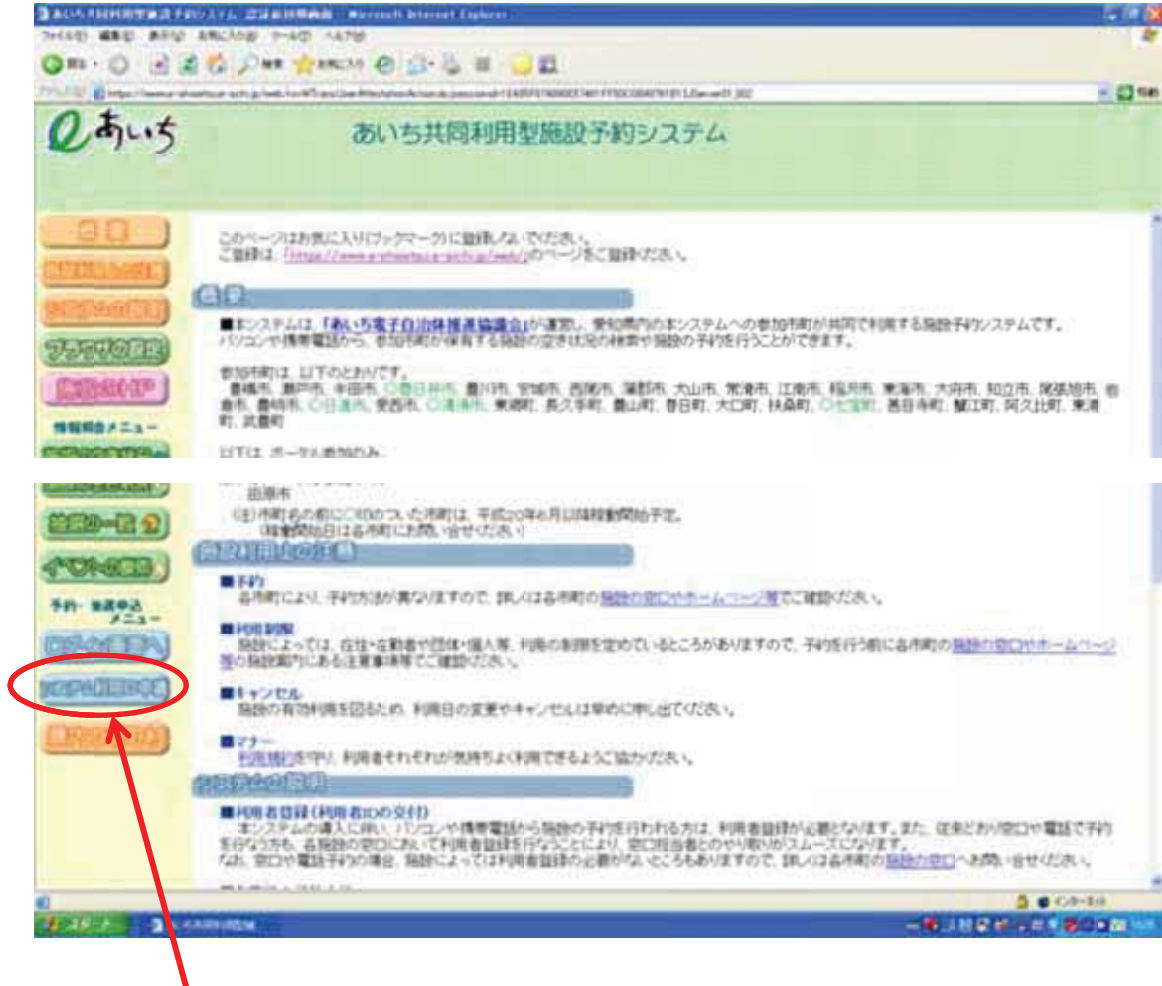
あいち共同利用型施設予約システム - Microsoft Internet Explorer

ファイル(F) 編集(E) 表示(V) お気に入り(A) ツール(T) ヘルプ(H)

戻る 検索 お気に入り

アドレス(D) https://www.e-shisetsu.e-aichi.jp/web/

移動

eあいち

あいち共同利用型施設予約システム

このページはお気に入り(ブックマーク)に登録しないでください。
ご登録は、「https://www.e-shisetsu.e-aichi.jp/web/」のページをご登録ください。

概要

■本システムは、「あいち電子自治体推進協議会」が運営し、愛知県内の本システムへの参加市町が共同で利用する施設予約システムです。
パソコンや携帯電話から、参加市町が保有する施設の空き状況の検索や施設の予約を行うことができます。

参加市町は、以下のとおりです。
豊橋市、瀬戸市、半田市、○春日井市、豊川市、安城市、西尾市、蒲郡市、犬山市、常滑市、江南市、稲沢市、東海市、大府市、知立市、尾張旭市、岩倉市、豊明市、○日進市、愛西市、○清須市、東郷町、長久手町、豊山町、春日町、大口町、扶桑町、○七宝町、美和町、蟹江町、阿久比町、東浦町、武豊町

以下は、ポータル参加のみ。

情報検索メニュー

田原市

(注)市町名の前に○印のついた市町は、平成20年6月以降稼動開始予定。
(稼動開始日は各市町にお問い合せください)

施設利用上の注意

■予約
各市町により、予約方法が異なりますので、詳しくは各市町の施設の窓口やホームページ等でご確認ください。

予約・抽選申込メニュー

■利用制限
施設によっては、在住・在勤者や団体・個人等、利用の制限を定めているところがありますので、予約を行う前に各市町の施設の窓口やホームページ等の施設案内にある注意事項等でご確認ください。

■キャンセル
施設の有効利用を図るため、利用日の変更やキャンセルは早めに申し出てください。

■マナー
利用規約を守り、利用者それぞれが気持ちよく利用できるようご協力ください。

■利用者登録(利用者IDの交付)
本システムの導入に伴い、パソコンや携帯電話から施設の予約を行われる方は、利用者登録が必要となります。また、従来どおり窓口や電話で予約を行う方も、各施設の窓口において利用者登録を行なうことにより、窓口担当者とのやり取りがスムーズになります。
なお、窓口や電話予約の場合、施設によっては利用者登録の必要がないところもありますので、詳しくは各市町の施設の窓口へお問い合せください。

インターネット

スタート